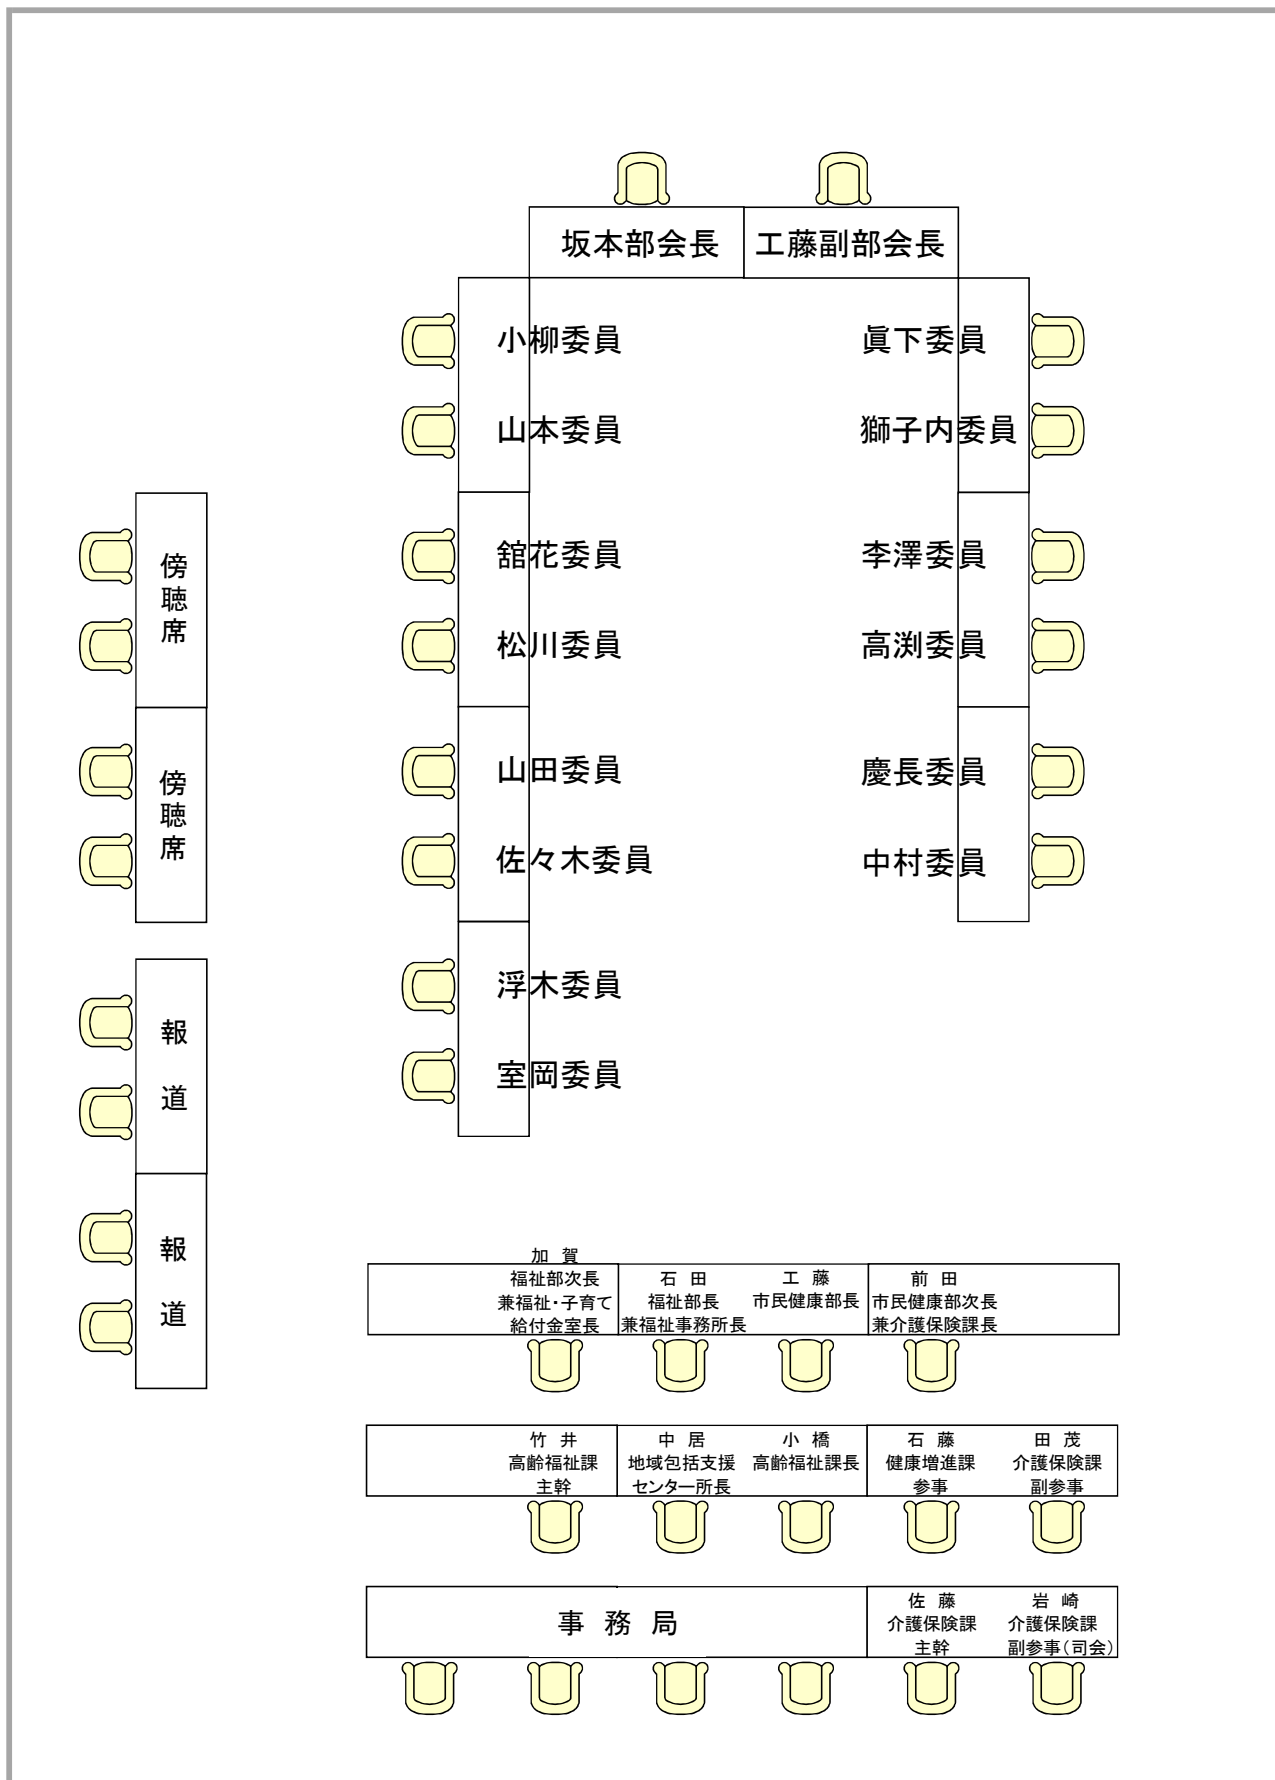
坂本部会長 工藤副部会長

小柳委員
山本委員
舘花委員
松川委員
山田委員
佐々木委員
浮木委員
室岡委員

眞下委員
獅子内委員
李澤委員
高渕委員
慶長委員
中村委員

傍聴席
傍聴席
報道
報道

加賀
福祉部次長
兼福祉・子育て
給付金室長

石田
福祉部長
兼福祉事務所長

工藤
市民健康部長

前田
市民健康部次長
兼介護保険課長

竹井
高齢福祉課
主幹

中居
地域包括支援
センター所長

小橋
高齢福祉課長

石藤
健康増進課
参事

田茂
介護保険課
副参事

事務局

佐藤
介護保険課
主幹

岩崎
介護保険課
副参事（司会）